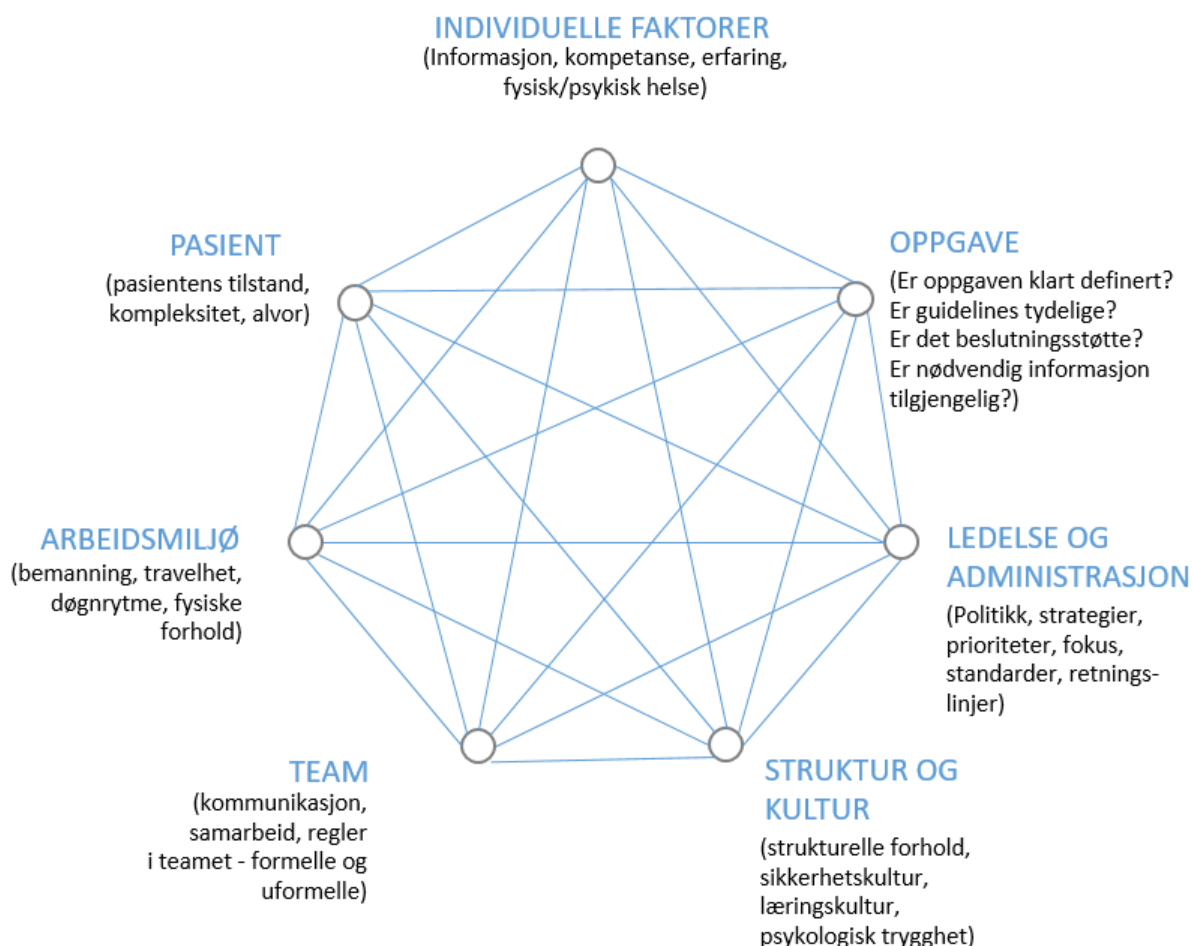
INDIVIDUELLE FAKTORER
(Informasjon, kompetanse, erfaring, fysisk/psykisk helse)

PASIENT
(pasientens tilstand, kompleksitet, alvor)

OPPGAVE
(Er oppgaven klart definert? Er guidelines tydelige? Er det beslutningsstøtte? Er nødvendig informasjon tilgjengelig?)

ARBEIDSMILJØ
(bemanning, travelhet, døgnrytme, fysiske forhold)

LEDELSE OG ADMINISTRASJON
(Politikk, strategier, prioriteter, fokus, standarder, retningslinjer)

TEAM
(kommunikasjon, samarbeid, regler i teamet - formelle og uformelle)

STRUKTUR OG KULTUR
(strukturelle forhold, sikkerhetskultur, læringskultur, psykologisk trygghet)